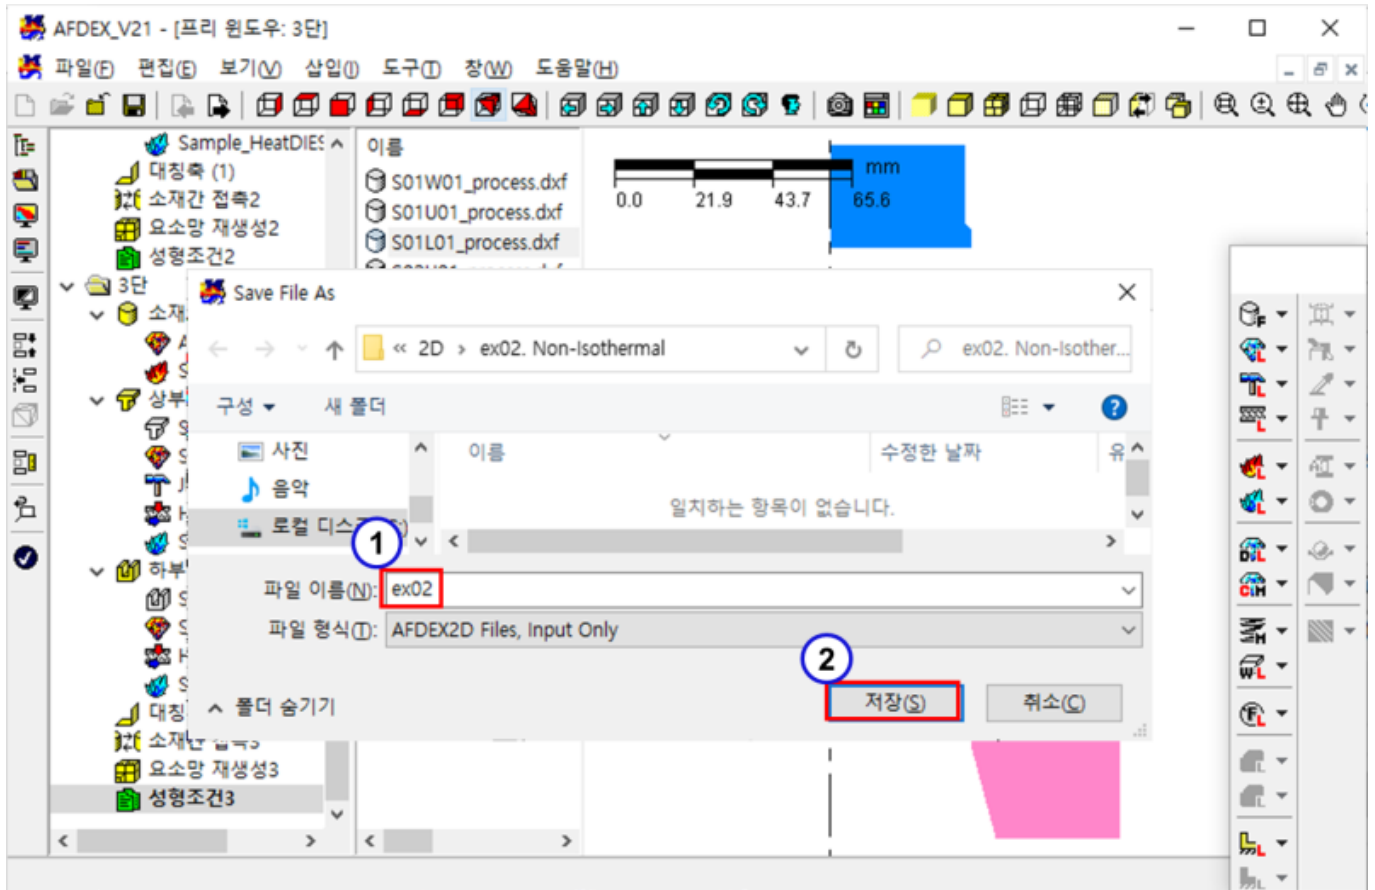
AFDEX_V21 - [프리 윈도우: 3단]

파일(F) 편집(E) 보기(V) 삽입(I) 도구(T) 창(W) 도움말(H)

Sample_HeatDIES
대칭축 (1)
소재간 접촉2
요소망 재생성2
성형조건2
3단
소재
상부
하부
대칭
소재간 접촉3
요소망 재생성3
성형조건3

이름
S01W01_process.dxf
S01U01_process.dxf
S01L01_process.dxf

mm
0.0 21.9 43.7 65.6

Save File As

« 2D › ex02. Non-Isothermal

ex02. Non-Isother...

구성 ▾ 새 폴더

사진
음악
로컬 디스크 (C:)

이름 수정한 날짜 유

일치하는 항목이 없습니다.

1

파일 이름(N): ex02

파일 형식(T): AFDEX2D Files, Input Only

2

폴더 숨기기

저장(S) 취소(C)